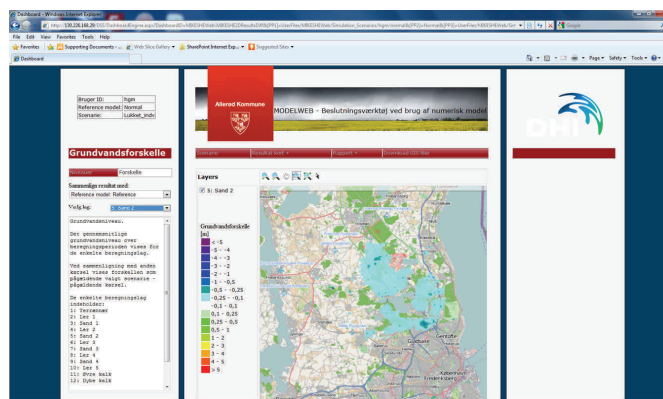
Dashboard - Windows Internet Explorer

http://130.226.168.20/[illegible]/Dashboard/Engine.aspx?DashboardID=MIKESHEWeb\MIKESHE2DResultsDifB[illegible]

Google

File Edit View Favorites Tools Help

Favorites | Supporting Documents - ... | Web Slice Gallery | SharePoint Internet Exp... | Suggested Sites

Dashboard

Page | Safety | Tools

| Bruger ID: | hgm |
|---|---|
| Reference model: | Normal |
| Scenarie: | Lukket_indv |

Allerød Kommune

MODELWEB - Beslutningsværktøj ved brug af numerisk model

DHI

Grundvandsforskelle

Scenarie | Resultat kort | Rapport | Download GIS-data

Niveauer | Forskelle

Sammenlign resultat med:

Reference model: Reference

Vælg lag: 5: Sand 2

Grundvandsniveau.

Det gennemsnitlige grundvandsniveau over beregningsperioden vises for de enkelte beregningslag.

Ved sammenligning med anden kørsel vises forskellen som pågældende valgt scenarie - pågældende kørsel.

De enkelte beregningslag indeholder:
1: Terrænnær
2: Ler 1
3: Sand 1
4: Ler 2
5: Sand 2
6: Ler 3
7: Sand 3
8: Ler 4
9: Sand 4
10: Ler 5
11: Øvre kalk
12: Dybe kalk

Layers

5: Sand 2

Grundvandsforskelle [m]
< -5
-5 - -4
-4 - -3
-3 - -2
-2 - -1
-1 - -0,5
-0,5 - -0,25
-0,25 - -0,1
-0,1 - 0,1
0,1 - 0,25
0,25 - 0,5
0,5 - 1
1 - 2
2 - 3
3 - 4
4 - 5
> 5

Gladsaxe
Gentofte
København
Frederiksberg